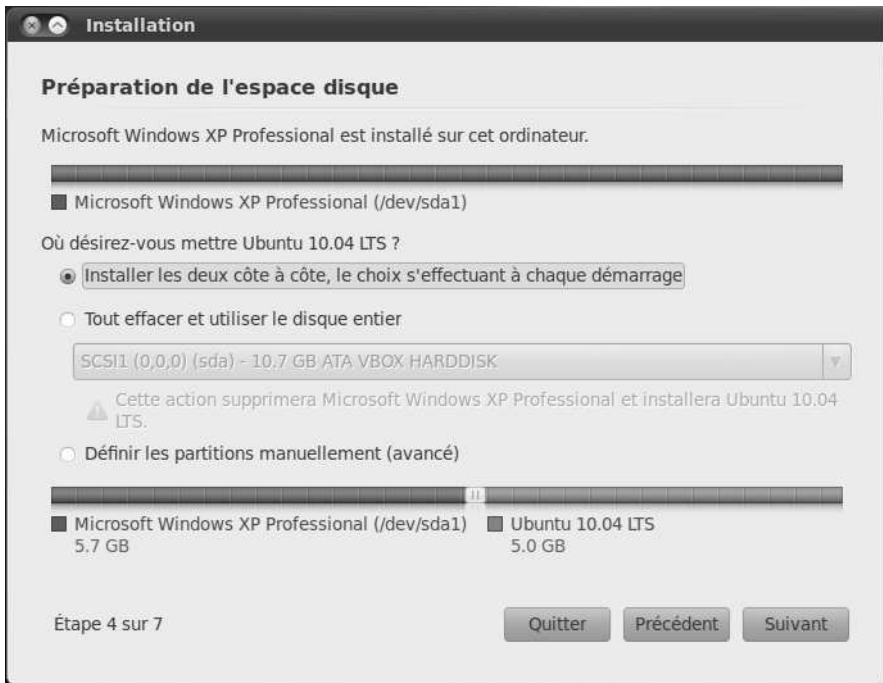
Installation

Préparation de l'espace disque

Microsoft Windows XP Professional est installé sur cet ordinateur.

Microsoft Windows XP Professional (/dev/sda1)

Où désirez-vous mettre Ubuntu 10.04 LTS ?

Installer les deux côte à côte, le choix s'effectuant à chaque démarrage

Tout effacer et utiliser le disque entier

SCSI1 (0,0,0) (sda) - 10.7 GB ATA VBOX HARDDISK

Cette action supprimera Microsoft Windows XP Professional et installera Ubuntu 10.04 LTS.

Définir les partitions manuellement (avancé)

Microsoft Windows XP Professional (/dev/sda1)
5.7 GB

Ubuntu 10.04 LTS
5.0 GB

Étape 4 sur 7

Quitter

Précédent

Suivant